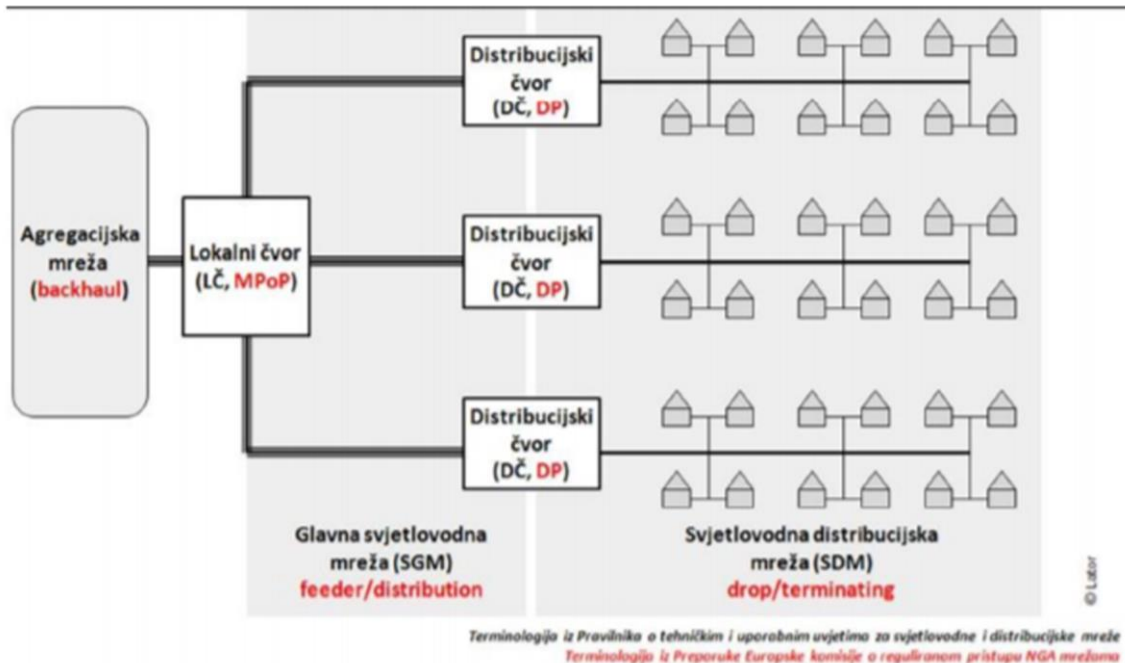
Agregacijska mreža (backhaul)

Lokalni čvor (LČ, MPoP)

Distribucijski čvor (DČ, DP)

Distribucijski čvor (DČ, DP)

Distribucijski čvor (DČ, DP)

Glavna svjetlovodna mreža (SGM) feeder/distribution

Svjetlovodna distribucijska mreža (SDM) drop/terminating

© Lator

Terminologija iz Pravilnika o tehničkim i uporabnim uvjetima za svjetlovodne i distribucijske mreže
Terminologija iz Preporuke Europske komisije o reguliranom pristupu NGA mrežama